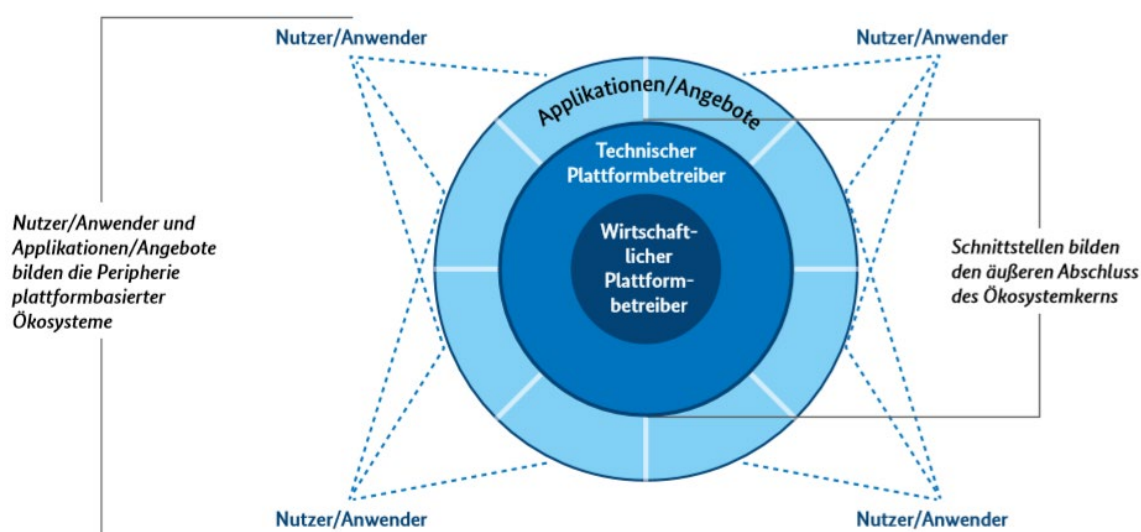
Nutzer/Anwender

Nutzer/Anwender

Applikationen/Angebote

Technischer Plattformbetreiber

Wirtschaftlicher Plattformbetreiber

Nutzer/Anwender und Applikationen/Angebote bilden die Peripherie plattformbasierter Ökosysteme

Schnittstellen bilden den äußeren Abschluss des Ökosystemkerns

Nutzer/Anwender

Nutzer/Anwender